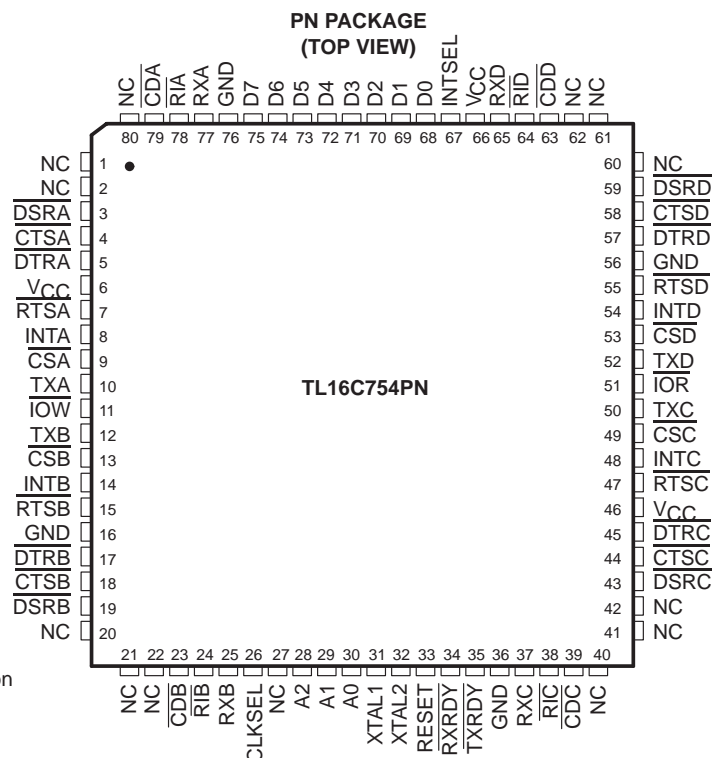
PN PACKAGE
(TOP VIEW)

NC
CDA
RIA
RXA
GND
D7
D6
D5
D4
D3
D2
D1
D0
INTSEL
VCC
RXD
RID
CDD
NC
NC

80 79 78 77 76 75 74 73 72 71 70 69 68 67 66 65 64 63 62 61

NC 1
NC 2
DSRA 3
CTSA 4
DTRA 5
$V_{CC}$ 6
RTSA 7
INTA 8
CSA 9
TXA 10
IOW 11
TXB 12
CSB 13
INTB 14
RTSB 15
GND 16
DTRB 17
CTSB 18
DSRB 19
NC 20

TL16C754PN

60 NC
59 DSRD
58 CTSD
57 DTRD
56 GND
55 RTSD
54 INTD
53 CSD
52 TXD
51 IOR
50 TXC
49 CSC
48 INTC
47 RTSC
46 $V_{CC}$
45 DTRC
44 CTSC
43 DSRC
42 NC
41 NC

21 22 23 24 25 26 27 28 29 30 31 32 33 34 35 36 37 38 39 40

NC
NC
CDB
RIB
RXB
CLKSEL
NC
A2
A1
A0
XTAL1
XTAL2
RESET
RXRDY
TXRDY
GND
RXC
RIC
CDC
NC

n